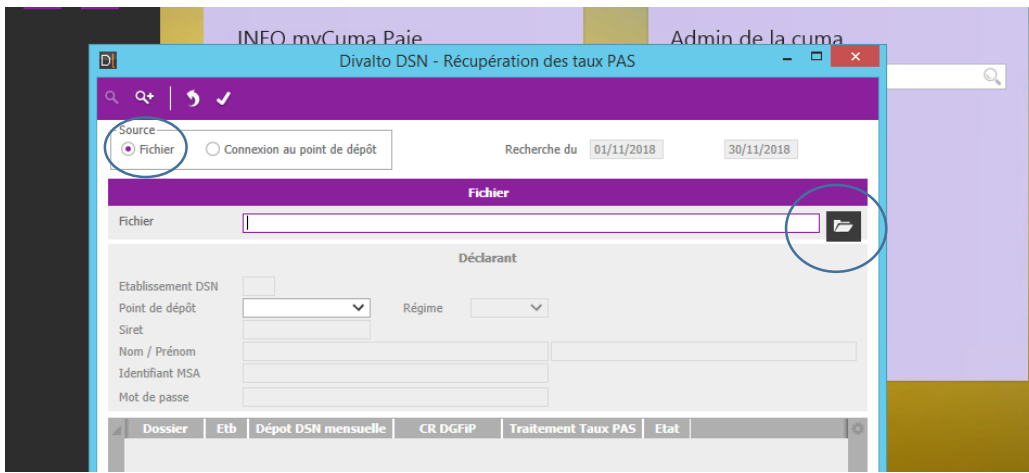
INFO myCuma Paie

Admin de la cuma

Divalto DSN - Récupération des taux PAS

Source
Fichier
Connexion au point de dépôt

Recherche du 01/11/2018 30/11/2018

Fichier

Fichier

Déclarant

Etablissement DSN

Point de dépôt

Régime

Siret

Nom / Prénom

Identifiant MSA

Mot de passe

| Dossier | Etb | Dépot DSN mensuelle | CR DGFiP | Traitement Taux PAS | Etat |
|---|---|---|---|---|---|